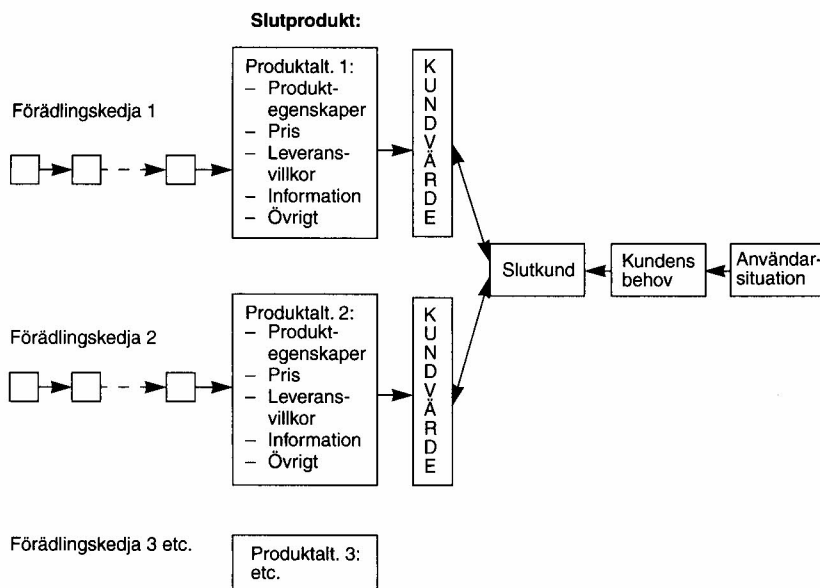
Slutprodukt:

Förädlingskedja 1

Produktalt. 1:
– Produktegenskaper
– Pris
– Leveransvillkor
– Information
– Övrigt

K
U
N
D
V
Ä
R
D
E

Slutkund

Kundens behov

Användarsituation

Förädlingskedja 2

Produktalt. 2:
– Produktegenskaper
– Pris
– Leveransvillkor
– Information
– Övrigt

K
U
N
D
V
Ä
R
D
E

Förädlingskedja 3 etc.

Produktalt. 3:
etc.